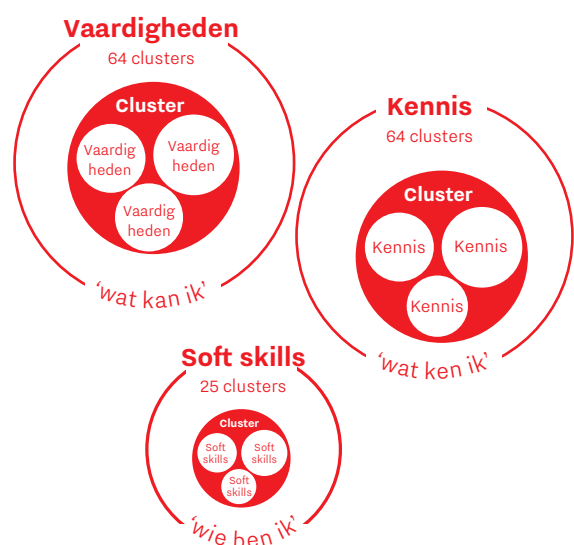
Vaardigheden
64 clusters

Cluster

Vaardigheden

Vaardigheden

Vaardigheden

'wat kan ik'

Kennis
64 clusters

Cluster

Kennis

Kennis

Kennis

'wat ken ik'

Soft skills
25 clusters

Cluster

Soft skills

Soft skills

Soft skills

'wie ben ik'